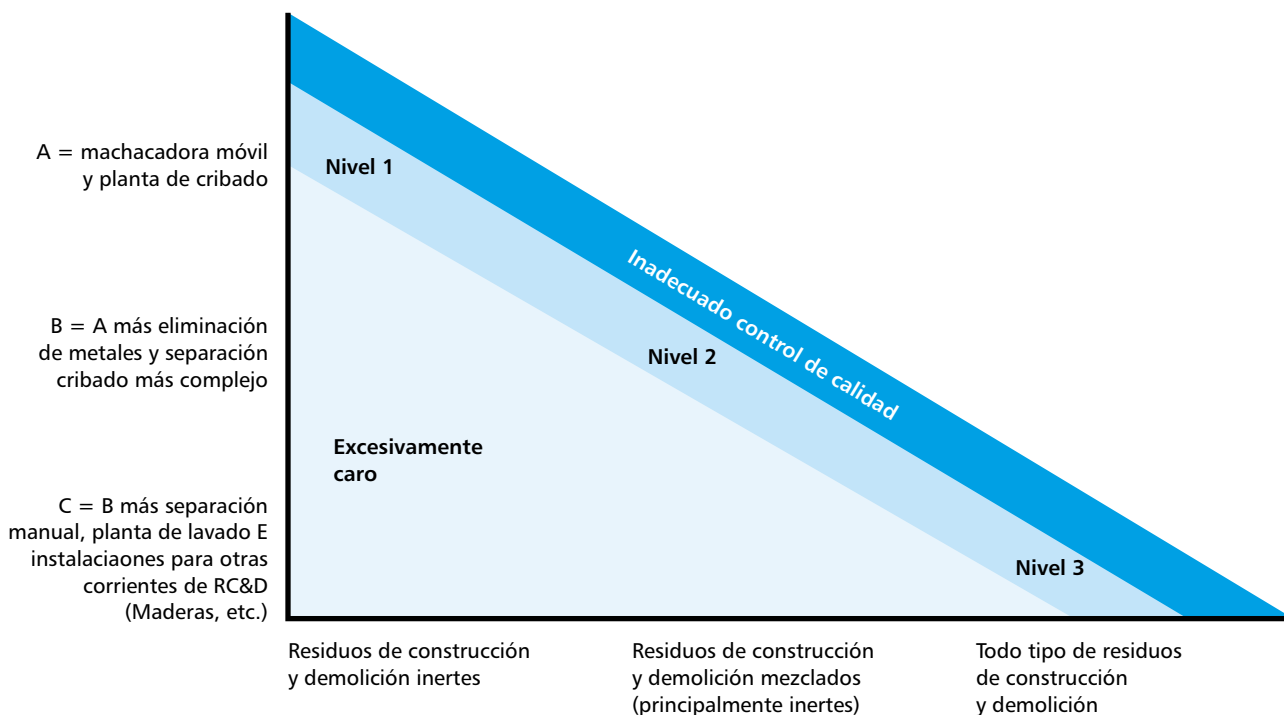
A = machacadora móvil y planta de cribado

B = A más eliminación de metales y separación cribado más complejo

C = B más separación manual, planta de lavado E instalaciaones para otras corrientes de RC&D (Maderas, etc.)

Nivel 1

Inadecuado control de calidad

Nivel 2

Excesivamente caro

Nivel 3

Residuos de construcción y demolición inertes

Residuos de construcción y demolición mezclados (principalmente inertes)

Todo tipo de residuos de construcción y demolición